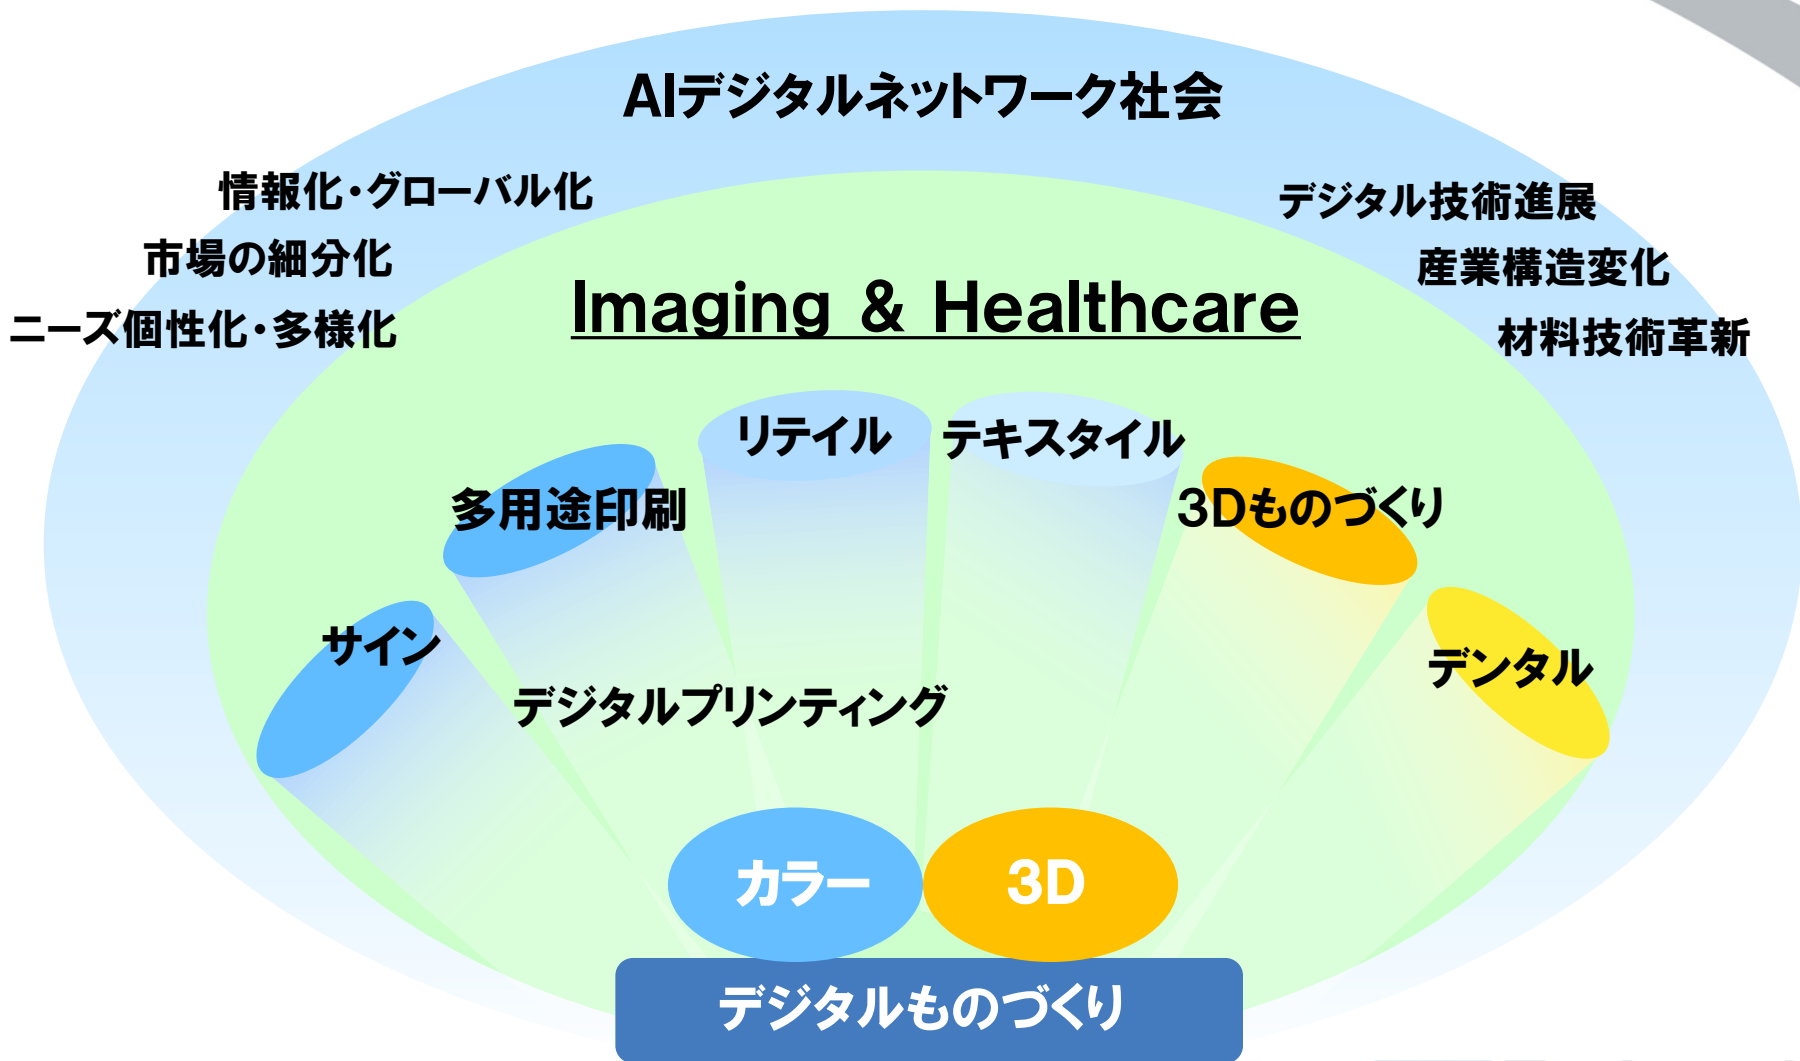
AIデジタルネットワーク社会

情報化・グローバル化
市場の細分化
ニーズ個性化・多様化

デジタル技術進展
産業構造変化
材料技術革新

Imaging & Healthcare

リテイル
テキスタイル
多用途印刷
3Dものづくり
サイン
デジタルプリンティング
デンタル

カラー
3D
デジタルものづくり